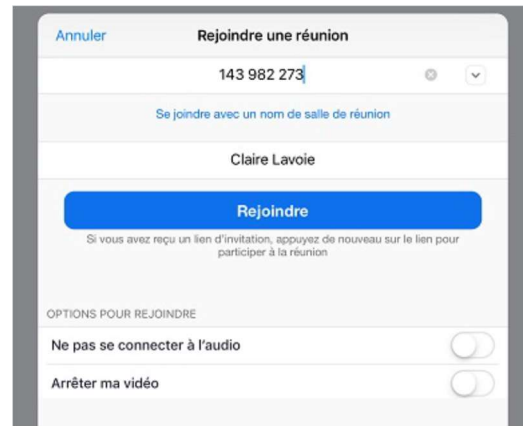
Annuler

Rejoindre une réunion

143 982 273

Se joindre avec un nom de salle de réunion

Claire Lavoie

Rejoindre

Si vous avez reçu un lien d'invitation, appuyez de nouveau sur le lien pour participer à la réunion

OPTIONS POUR REJOINDRE

Ne pas se connecter à l'audio

Arrêter ma vidéo